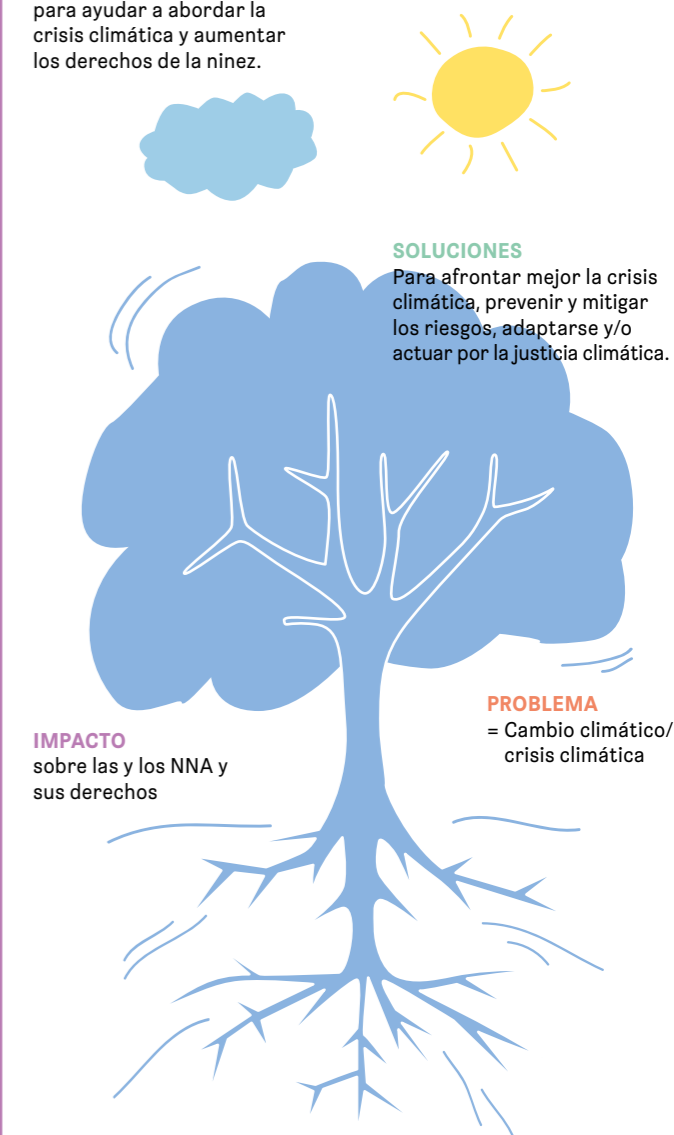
para ayudar a abordar la crisis climática y aumentar los derechos de la ninez.

SOLUCIONES
Para afrontar mejor la crisis climática, prevenir y mitigar los riesgos, adaptarse y/o actuar por la justicia climática.

PROBLEMA
= Cambio climático/ crisis climática

IMPACTO
sobre las y los NNA y sus derechos